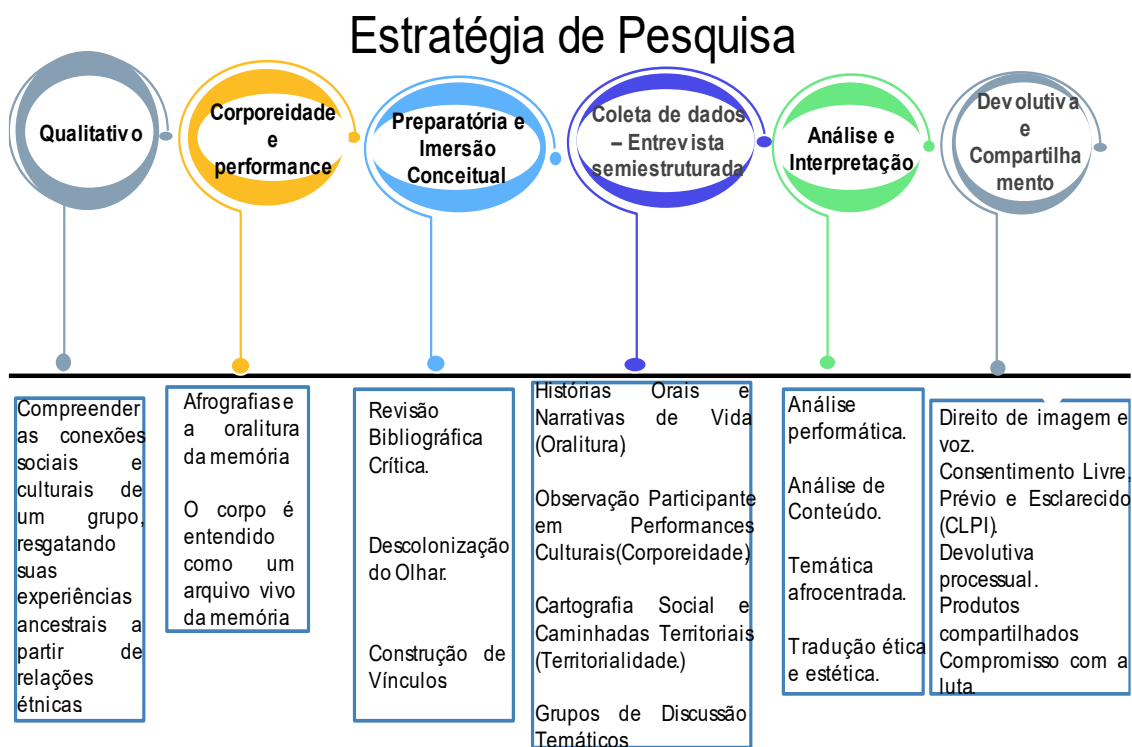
Estratégia de Pesquisa

Qualitativo

Corporeidade e performance

Preparatória e Imersão Conceitual

Coleta de dados – Entrevista semiestruturada

Análise e Interpretação

Devolutiva e Compartilhamento

Compreender as conexões sociais e culturais de um grupo, resgatando suas experiências ancestrais a partir de relações étnicas

Afrografias e a oralitura da memória

O corpo é entendido como um arquivo vivo da memória

Revisão Bibliográfica Crítica.

Descolonização do Olhar.

Construção de Vínculos

Histórias Orais e Narrativas de Vida (Oralitura)

Observação Participante em Performances Culturais(Corporeidade)

Cartografia Social e Caminhadas Territoriais (Territorialidade.)

Grupos de Discussão Temáticos

Análise performática.

Análise de Conteúdo.

Temática afrocentrada.

Tradução ética e estética.

Direito de imagem e voz.
Consentimento Livre, Prévio e Esclarecido (CLPI).
Devolutiva processual.
Produtos compartilhados
Compromisso com a luta.